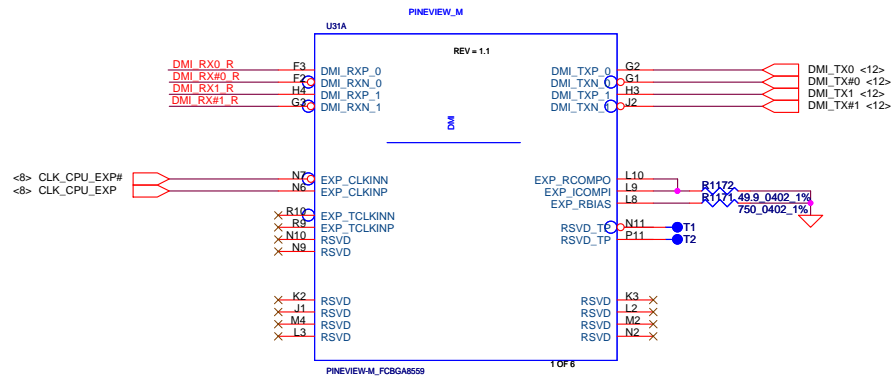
PINEVIEW_M
U31A
REV = 1.1

DMI_RX0_R F3 DMI_RXP_0
DMI_RX#0_R F2 DMI_RXN_0
DMI_RX1_R H4 DMI_RXP_1
DMI_RX#1_R G3 DMI_RXN_1

DMI_TXP_0 G2 DMI_TX0 <12>
DMI_TXN_0 G1 DMI_TX#0 <12>
DMI_TXP_1 H3 DMI_TX1 <12>
DMI_TXN_1 J2 DMI_TX#1 <12>

DMI

<8> CLK_CPU_EXP# N7 EXP_CLKINN
<8> CLK_CPU_EXP N6 EXP_CLKINP

EXP_RCOMPO L10
EXP_ICOMPI L9
EXP_RBIAS L8
R1172 49.9_0402_1%
R1171 750_0402_1%

R10 EXP_TCLKINN
R9 EXP_TCLKINP
N10 RSVD
N9 RSVD

RSVD_TP N11 T1
RSVD_TP P11 T2

K2 RSVD
J1 RSVD
M4 RSVD
L3 RSVD

RSVD K3
RSVD L2
RSVD M2
RSVD N2

PINEVIEW-M_FCBGA8559
1 OF 6